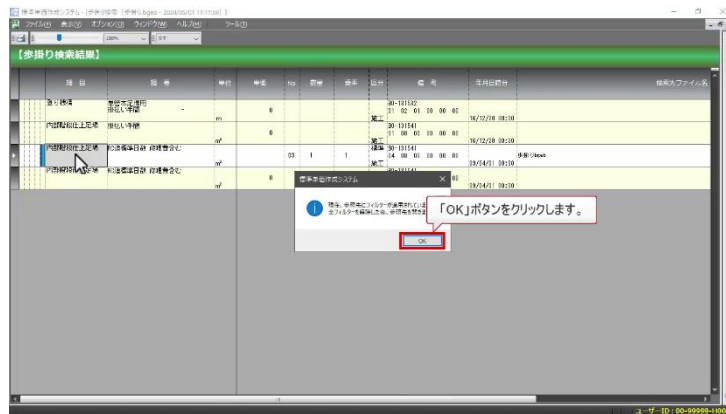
標準単価作成システム - [歩掛り検索 - [歩掛り.bges - 2024/05/01 15:17:08]]
ファイル(F) 表示(V) オプション(O) ウィンドウ(W) ヘルプ(H) ツール(T)
100%

【歩掛り検索結果】

| | 項目 | 摘要 | 単位 | 単価 | No | 数量 | 歩掛 | 区分 | 備考 | 年月日時分 | 検索元ファイル名 |
|---|---|---|---|---|---|---|---|---|---|---|---|
| | 盛り砂棚 | 単層木工法用 据込み準備 | m | 0 | | | | 施工 | 30-131532 11 02 01 00 00 00 | 16/12/20 08:30 | |
| | 内部階段仕上足場 | 据込み準備 | m² | 0 | | | | 施工 | 30-131541 11 00 00 00 00 00 | 16/12/20 08:30 | |
| | 内部階段仕上足場 | 床板張等目録 損耗費含む | m² | | 03 | 1 | 1 | 標準 | 30-131541 14 00 00 00 00 00 | 19/04/11 09:30 | 歩掛り.bges |
| | 内部階段仕上足場 | 床板張等目録 損耗費含む | m² | 0 | | | | 施工 | 30-131541 00 | 19/04/11 09:30 | |

標準単価作成システム
現在、参照中にフィルターが適用されていま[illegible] フィルターを解除したら、参照先を開きま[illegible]
OK

「OK」ボタンをクリックします。

ユーザーID：00-99999-1000